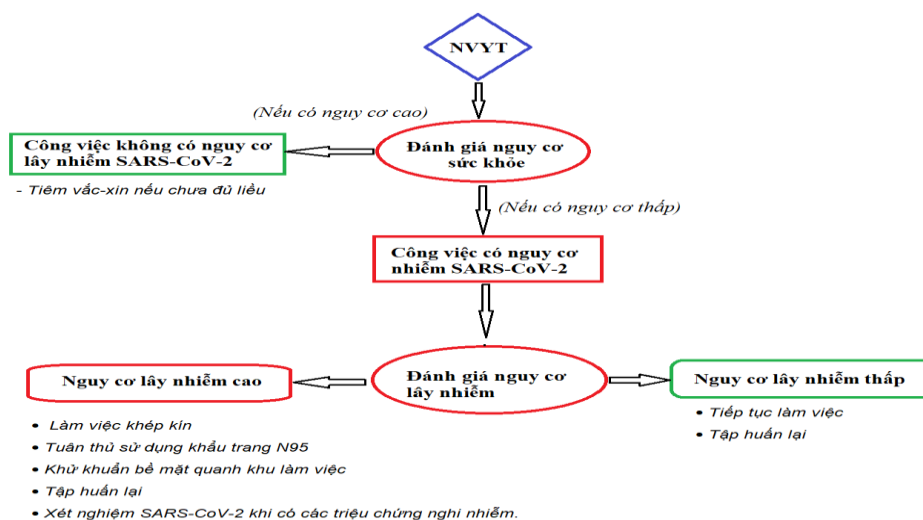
NVYT

(Nếu có nguy cơ cao)

Công việc không có nguy cơ lây nhiễm SARS-CoV-2

Đánh giá nguy cơ sức khỏe

- Tiêm vắc-xin nếu chưa đủ liều

(Nếu có nguy cơ thấp)

Công việc có nguy cơ nhiễm SARS-CoV-2

Nguy cơ lây nhiễm cao

Đánh giá nguy cơ lây nhiễm

Nguy cơ lây nhiễm thấp

- Làm việc khép kín
- Tuân thủ sử dụng khẩu trang N95
- Khử khuẩn bề mặt quanh khu làm việc
- Tập huấn lại
- Xét nghiệm SARS-CoV-2 khi có các triệu chứng nghi nhiễm.

- Tiếp tục làm việc
- Tập huấn lại